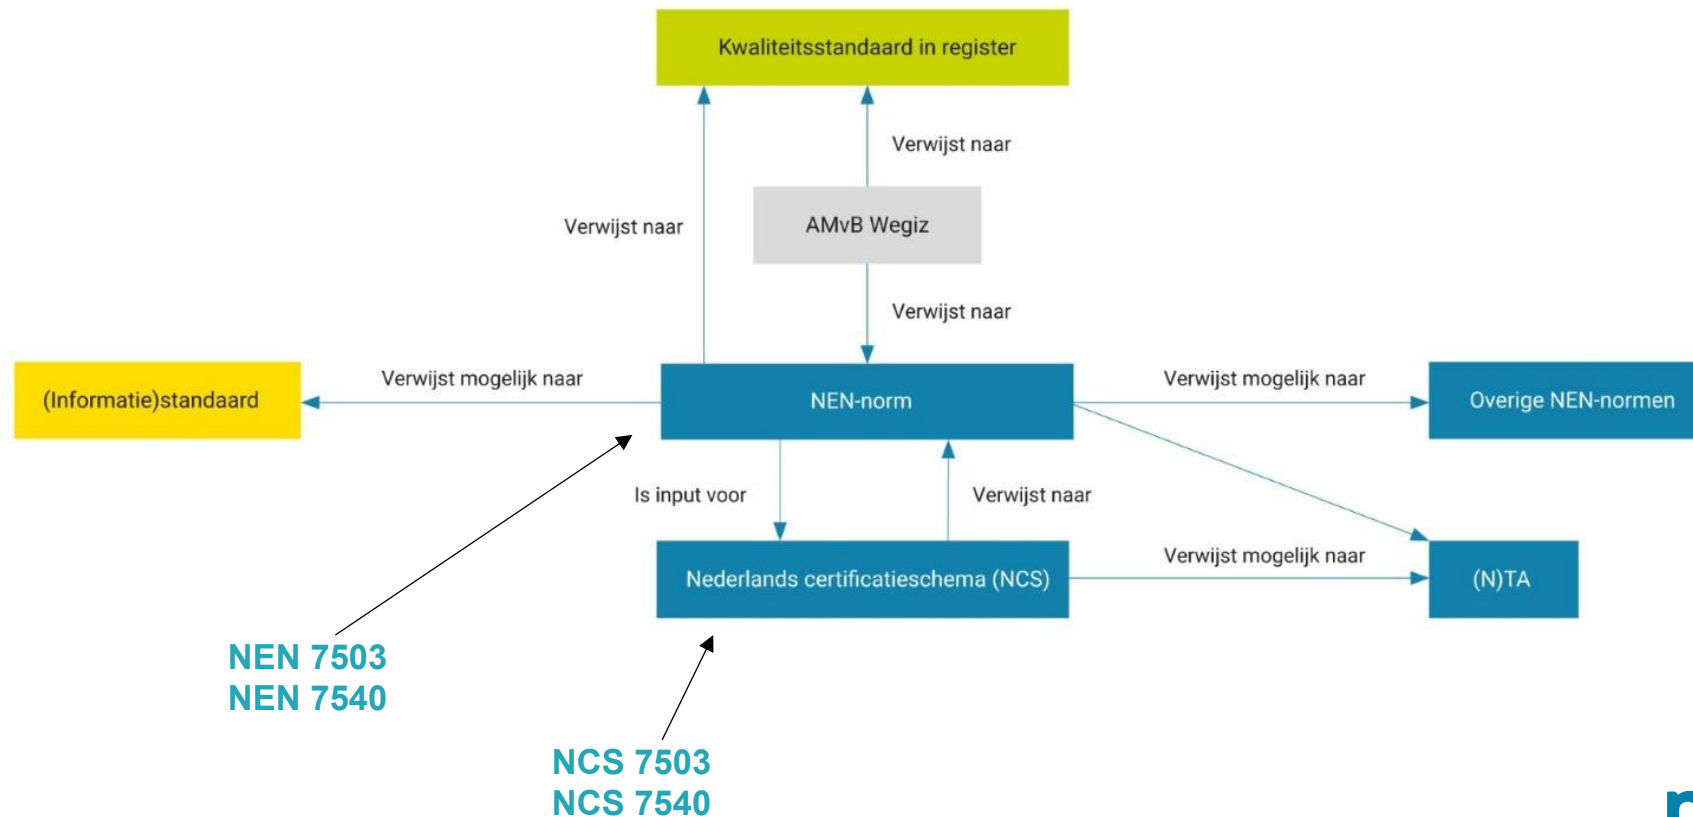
Kwaliteitsstandaard in register

Verwijst naar

Verwijst naar

AMvB Wegiz

Verwijst naar

(Informatie)standaard

Verwijst mogelijk naar

NEN-norm

Verwijst mogelijk naar

Overige NEN-normen

Is input voor

Verwijst naar

Nederlands certificatieschema (NCS)

Verwijst mogelijk naar

(N)TA

NEN 7503
NEN 7540

NCS 7503
NCS 7540